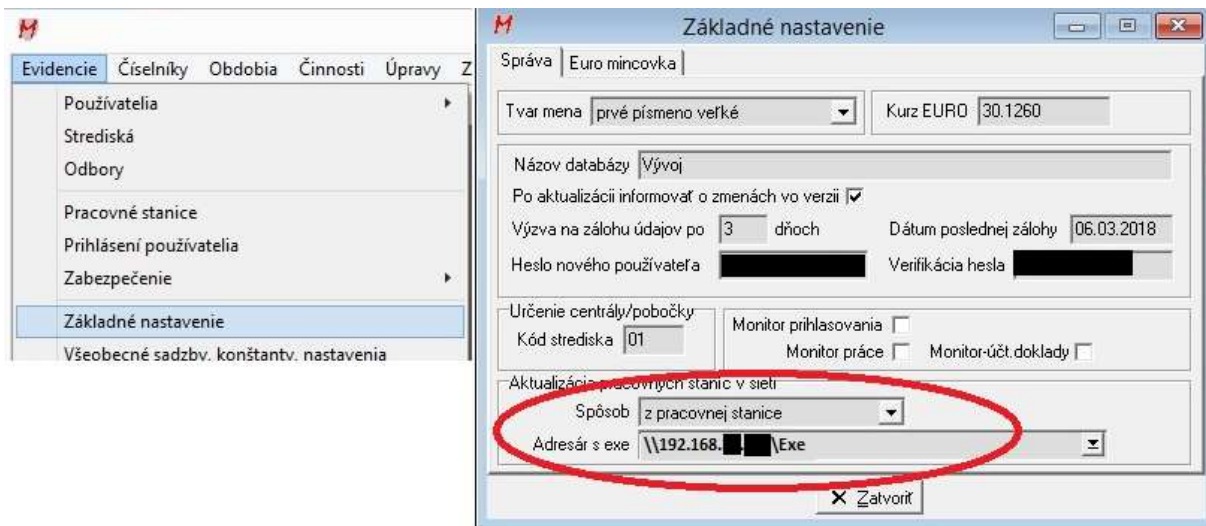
M

Evidencie Číselníky Obdobia Činnosti Úpravy Z

Používatelia
Strediská
Odbory
Pracovné stanice
Prihlásení používatelia
Zabezpečenie
Základné nastavenie
Všeobecné sadzby, konštanty, nastavenia

M Základné nastavenie

Správa | Euro mincovka

Tvar mena prvé písmeno veľké
Kurz EURO 30.1260

Názov databázy Vývoj
Po aktualizácii informovať o zmenách vo verzii
Výzva na zálohu údajov po 3 dňoch
Dátum poslednej zálohy 06.03.2018
Heslo nového používateľa
Verifikácia hesla

Určenie centrály/pobočky
Kód strediska 01

Monitor prihlasovania
Monitor práce
Monitor-účt.doklady

Aktualizácia pracovných staníc v sieti
Spôsob z pracovnej stanice
Adresár s exe \\192.168.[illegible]\Exe

Zatvoriť